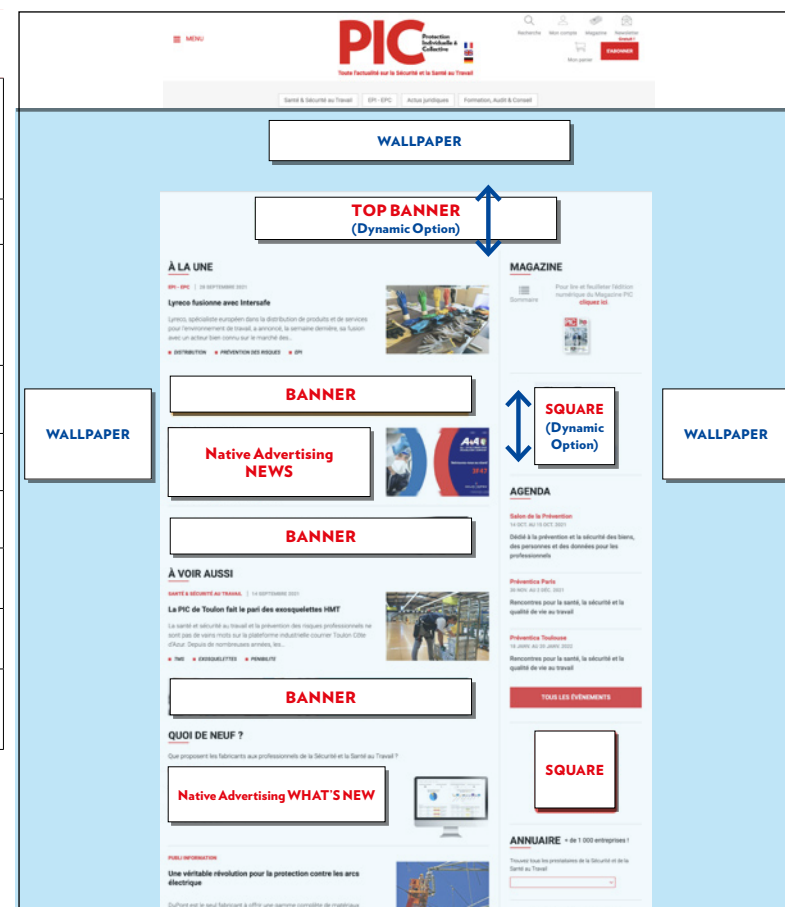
MENU

PIC Protection Individuelle & Collective

Toute l'actualité sur la Sécurité et la Santé au Travail

Recherche Mon compte Magazine Newsletter

Mon panier

S'ABONNER

Santé & Sécurité au Travail | EPI - EPC | Actus juridiques | Formation, Audit & Conseil

WALLPAPER

TOP BANNER
(Dynamic Option)

À LA UNE

EPI - EPC | 29 SEPTEMBRE 2021

Lyreco fusionne avec Intersafe

Lyreco, spécialiste européen dans la distribution de produits et de services pour l'environnement de travail, a annoncé, la semaine dernière, sa fusion avec un acteur bien connu sur le marché des...

DISTRIBUTION • PRÉVENTION DES RISQUES • EPI

MAGAZINE

Sommaire

Pour lire et feuilleter l'édition numérique du Magazine PIC cliquez ici

BANNER

WALLPAPER

SQUARE
(Dynamic Option)

WALLPAPER

Native Advertising NEWS

AGENDA

BANNER

Salon de la Prévention
14 OCT. AU 15 OCT. 2021
Dédié à la prévention et la sécurité des biens, des personnes et des données pour les professionnels

À VOIR AUSSI

SANTÉ & SÉCURITÉ AU TRAVAIL | 14 SEPTEMBRE 2021

La PIC de Toulon fait le pari des exosquelettes HMT

La santé et sécurité au travail et la prévention des risques professionnels ne sont pas de vains mots sur la plateforme industrielle courrier Toulon Côte d'Azur. Depuis de nombreuses années, les...

TMS • EXOSQUELETTES • PENIBILITE

Preventica Paris
30 NOV. AU 2 DÉC. 2021
Rencontrez pour la santé, la sécurité et la qualité de vie au travail

Preventica Toulouse
15 JANV. AU 20 JANV. 2022
Rencontrez pour la santé, la sécurité et la qualité de vie au travail

BANNER

TOUS LES ÉVÉNEMENTS

QUOI DE NEUF ?

Que proposent les fabricants aux professionnels de la Sécurité et la Santé au Travail ?

SQUARE

Native Advertising WHAT'S NEW

ANNUAIRE + de 1 000 entreprises !

Trouvez tous les prestataires de la Sécurité et de la Santé au Travail

PUBLI INFORMATION

Une véritable révolution pour la protection contre les arcs électrique

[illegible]